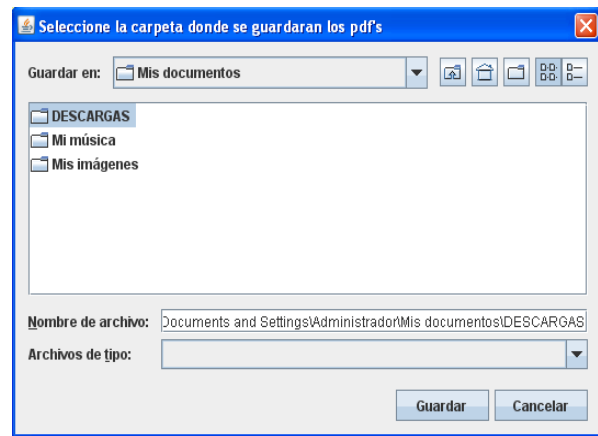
Seleccione la carpeta donde se guardaran los pdf's

Guardar en: Mis documentos

DESCARGAS
Mi música
Mis imágenes

Nombre de archivo: Documents and Settings\Administrador\Mis documentos\DESCARGAS

Archivos de tipo:

Guardar
Cancelar